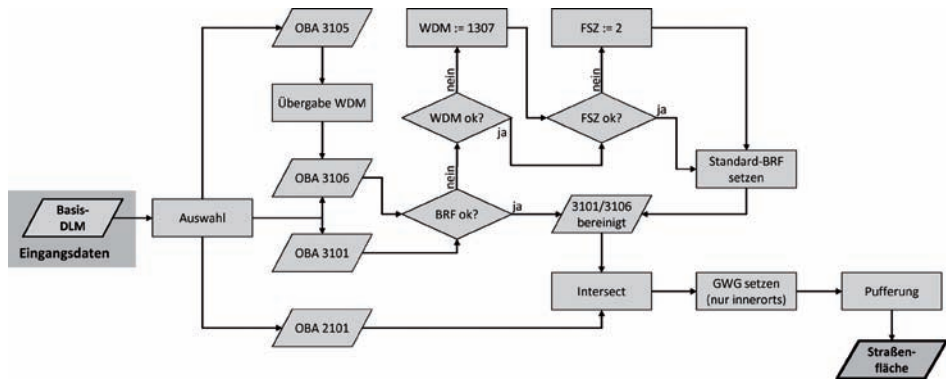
Basis-DLM
Eingangsdaten
Auswahl
OBA 3105
Übergabe WDM
OBA 3106
OBA 3101
OBA 2101
WDM := 1307
nein
WDM ok?
ja
nein
BRF ok?
ja
FSZ := 2
nein
FSZ ok?
ja
Standard-BRF setzen
3101/3106 bereinigt
Intersect
GWG setzen (nur innerorts)
Pufferung
Straßenfläche